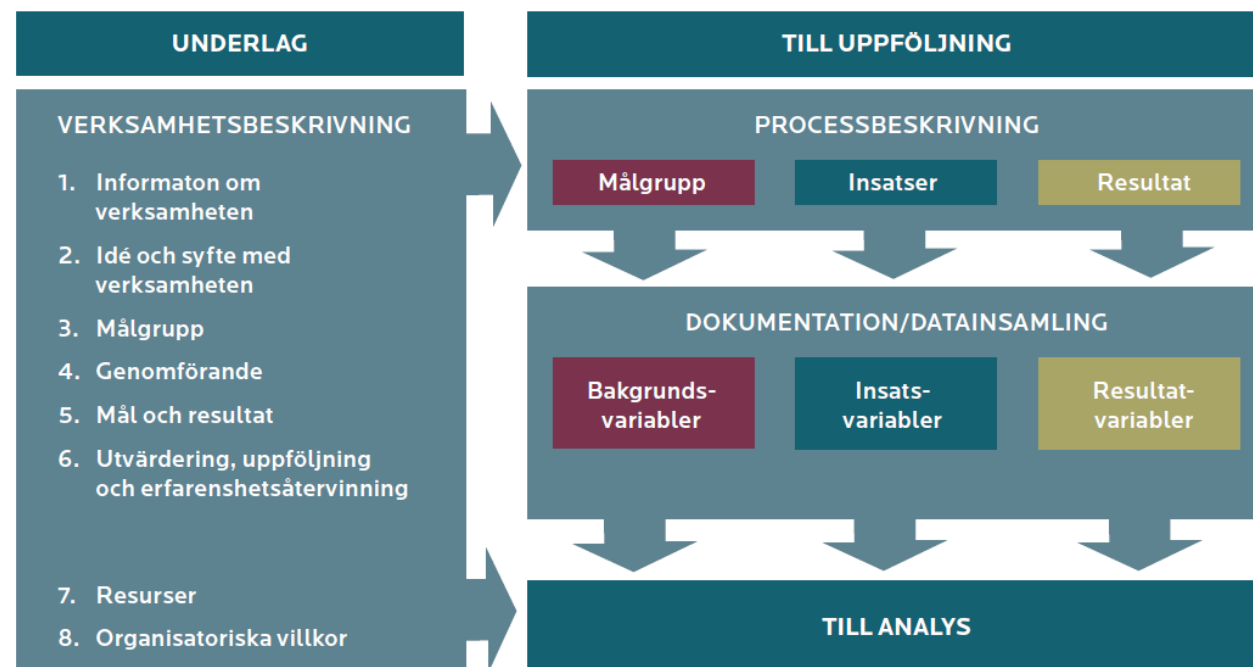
UNDERLAG

TILL UPPFÖLJNING

VERKSAMHETSBESKRIVNING

1. Informaton om verksamheten
2. Idé och syfte med verksamheten
3. Målgrupp
4. Genomförande
5. Mål och resultat
6. Utvärdering, uppföljning och erfarenhetsåtervinning

7. Resurser
8. Organisatoriska villkor

PROCESSBESKRIVNING

Målgrupp

Insatser

Resultat

DOKUMENTATION/DATAINSAMLING

Bakgrundsvariabler

Insatsvariabler

Resultatvariabler

TILL ANALYS